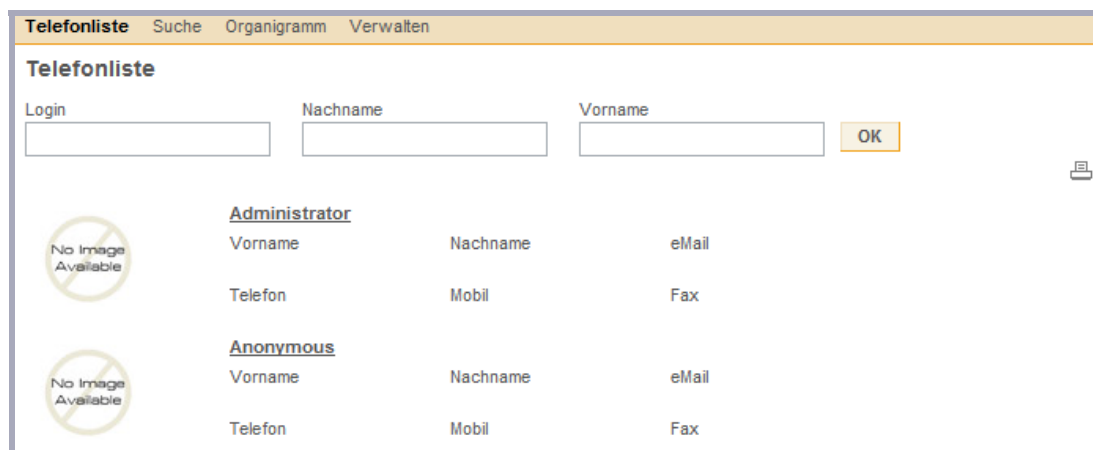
Telefonliste Suche Organigramm Verwalten

Telefonliste

Login
Nachname
Vorname
OK

No Image Available
Administrator
Vorname Nachname eMail
Telefon Mobil Fax

No Image Available
Anonymous
Vorname Nachname eMail
Telefon Mobil Fax